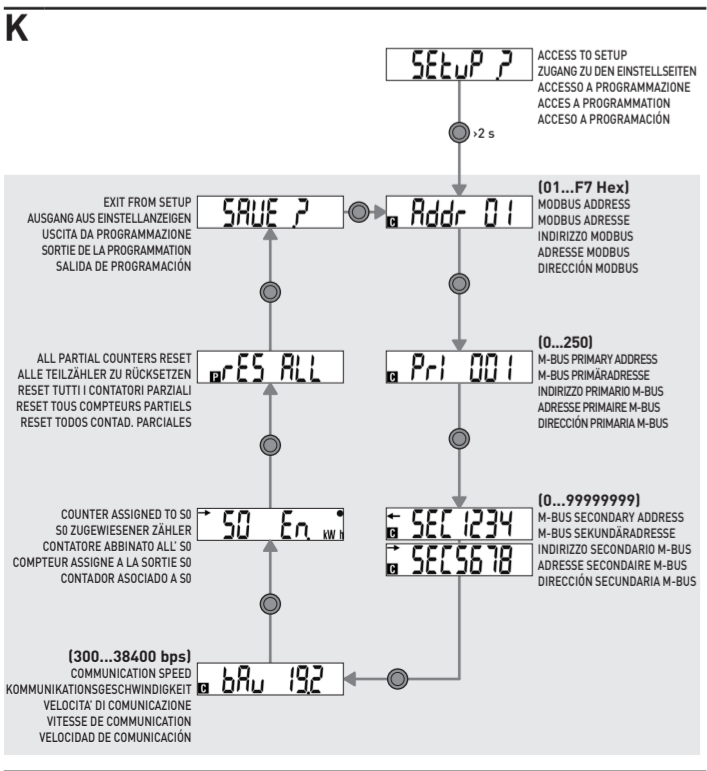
K

SEtuP ?

ACCESS TO SETUP
ZUGANG ZU DEN EINSTELLSEITEN
ACCESSO A PROGRAMMAZIONE
ACCES A PROGRAMMATION
ACCESO A PROGRAMACIÓN

>2 s

EXIT FROM SETUP
AUSGANG AUS EINSTELLANZEIGEN
USCITA DA PROGRAMMAZIONE
SORTIE DE LA PROGRAMMATION
SALIDA DE PROGRAMACIÓN

SAUE ?

Addr 01

(01...F7 Hex)
MODBUS ADDRESS
MODBUS ADRESSE
INDIRIZZO MODBUS
ADRESSE MODBUS
DIRECCIÓN MODBUS

ALL PARTIAL COUNTERS RESET
ALLE TEILZÄHLER ZU RÜCKSETZEN
RESET TUTTI I CONTATORI PARZIALI
RESET TOUS COMPTEURS PARTIELS
RESET TODOS CONTAD. PARCIALES

rES ALL

Pri 001

(0...250)
M-BUS PRIMARY ADDRESS
M-BUS PRIMÄRADRESSE
INDIRIZZO PRIMARIO M-BUS
ADRESSE PRIMAIRE M-BUS
DIRECCIÓN PRIMARIA M-BUS

COUNTER ASSIGNED TO S0
S0 ZUGEWIESENER ZÄHLER
CONTATORE ABBINATO ALL' S0
COMPTEUR ASSIGNE A LA SORTIE S0
CONTADOR ASOCIADO A S0

S0 En kWh

SEC 1234
SEC5678

(0...99999999)
M-BUS SECONDARY ADDRESS
M-BUS SEKUNDÄRADRESSE
INDIRIZZO SECONDARIO M-BUS
ADRESSE SECONDAIRE M-BUS
DIRECCIÓN SECUNDARIA M-BUS

(300...38400 bps)
COMMUNICATION SPEED
KOMMUNIKATIONSGESCHWINDIGKEIT
VELOCITA' DI COMUNICAZIONE
VITESSE DE COMMUNICATION
VELOCIDAD DE COMUNICACIÓN

bAu 19.2